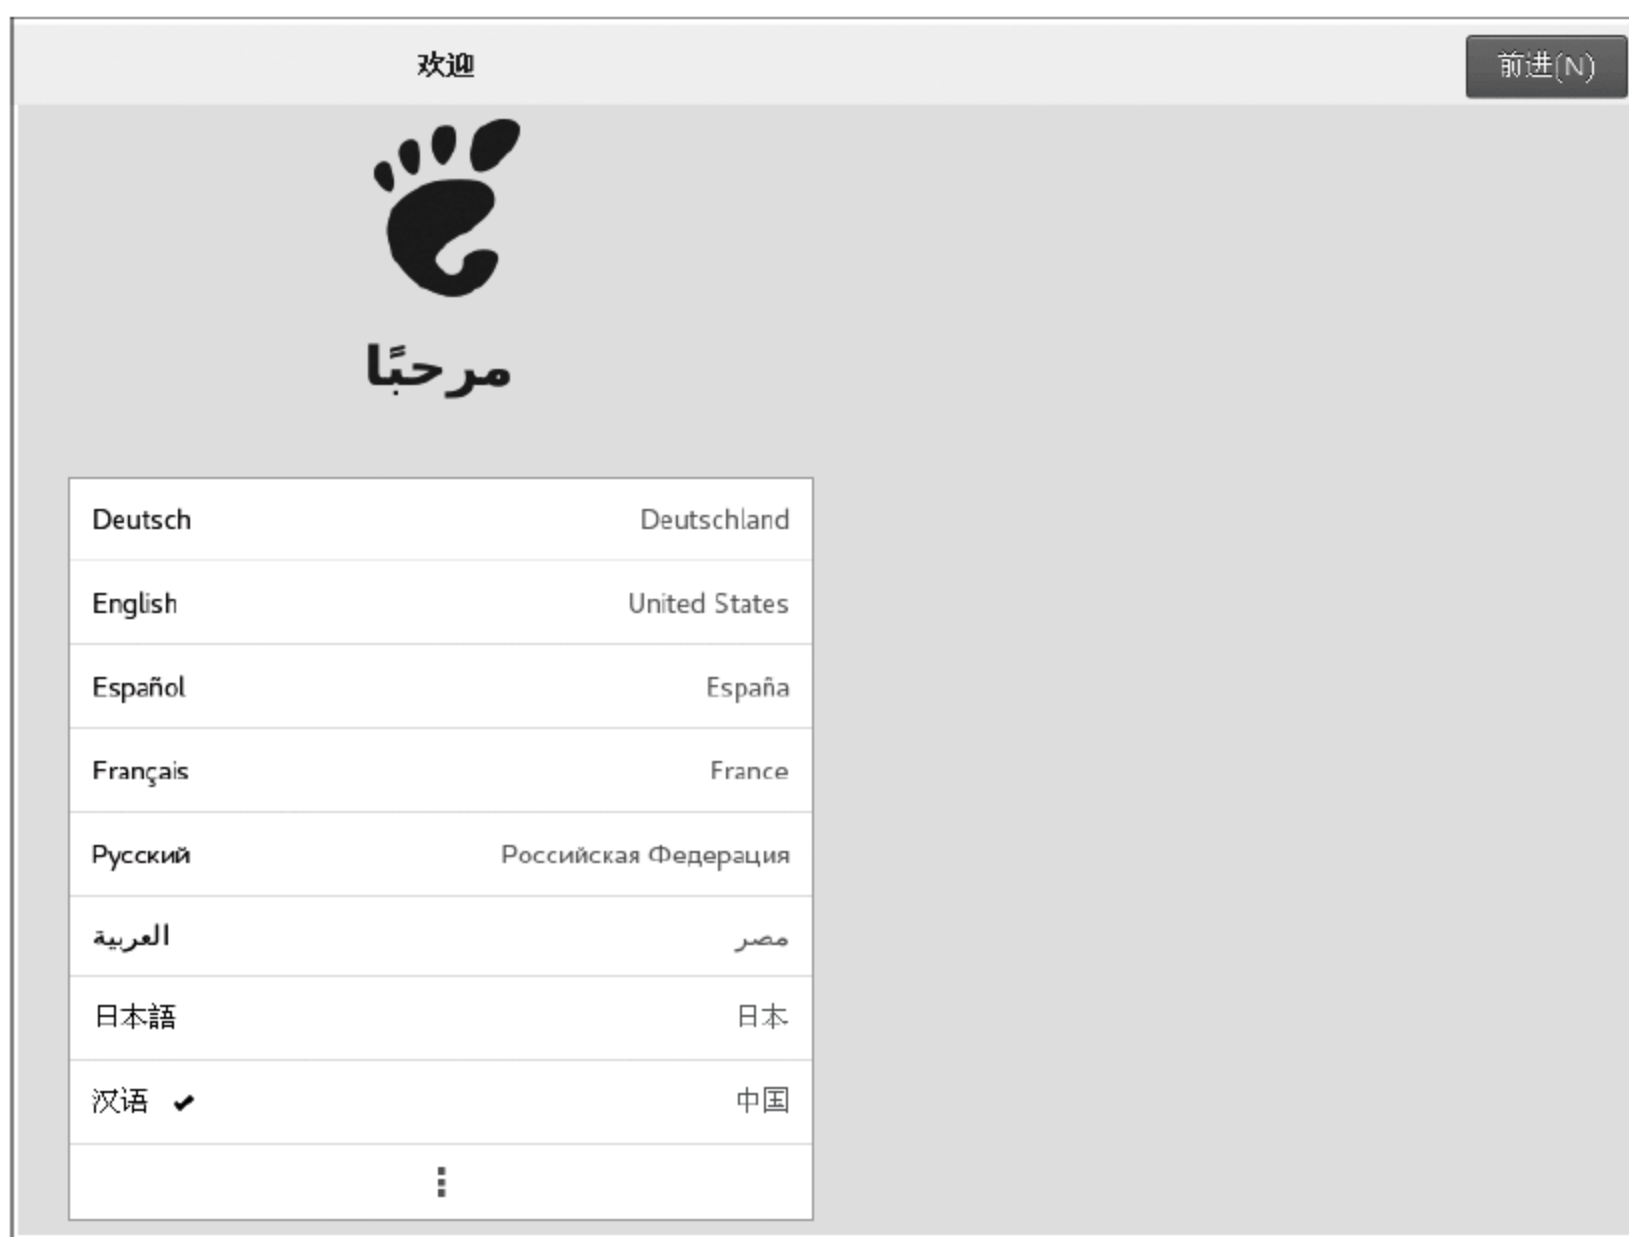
欢迎

前进(N)

مرحبًا

| | |
|---|---|
| Deutsch | Deutschland |
| English | United States |
| Español | España |
| Français | France |
| Русский | Российская Федерация |
| العربية | مصر |
| 日本語 | 日本 |
| 汉语 ✔ | 中国 |
| ⋮ | |